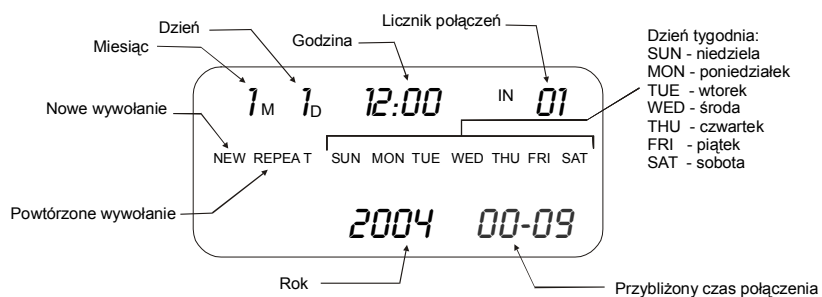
Dzień
Miesiąc
Godzina
Licznik połączeń
Dzień tygodnia:
SUN - niedziela
MON - poniedziałek
TUE - wtorek
WED - środa
THU - czwartek
FRI - piątek
SAT - sobota

1M 1D 12:00 IN 01

Nowe wywołanie

NEW REPEAT SUN MON TUE WED THU FRI SAT

Powtórzone wywołanie

2004 00-09

Rok
Przybliżony czas połączenia